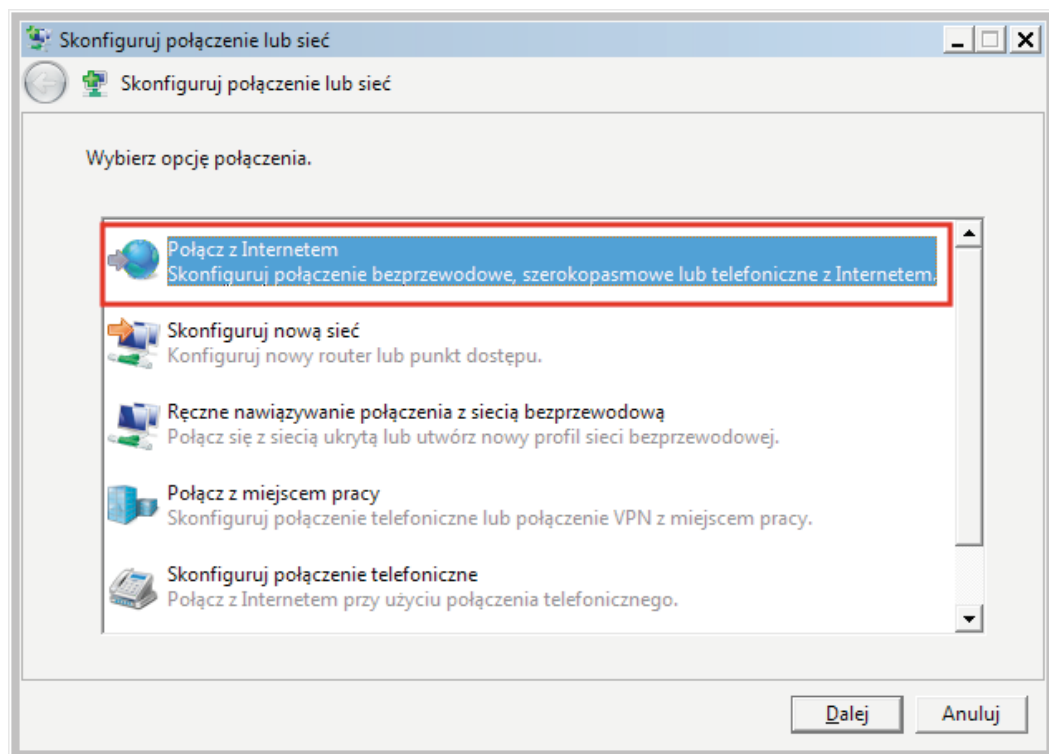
Skonfiguruj połączenie lub sieć

Skonfiguruj połączenie lub sieć

Wybierz opcję połączenia.

Połącz z Internetem
Skonfiguruj połączenie bezprzewodowe, szerokopasmowe lub telefoniczne z Internetem.

Skonfiguruj nową sieć
Konfiguruj nowy router lub punkt dostępu.

Ręczne nawiązywanie połączenia z siecią bezprzewodową
Połącz się z siecią ukrytą lub utwórz nowy profil sieci bezprzewodowej.

Połącz z miejscem pracy
Skonfiguruj połączenie telefoniczne lub połączenie VPN z miejscem pracy.

Skonfiguruj połączenie telefoniczne
Połącz z Internetem przy użyciu połączenia telefonicznego.

Dalej
Anuluj